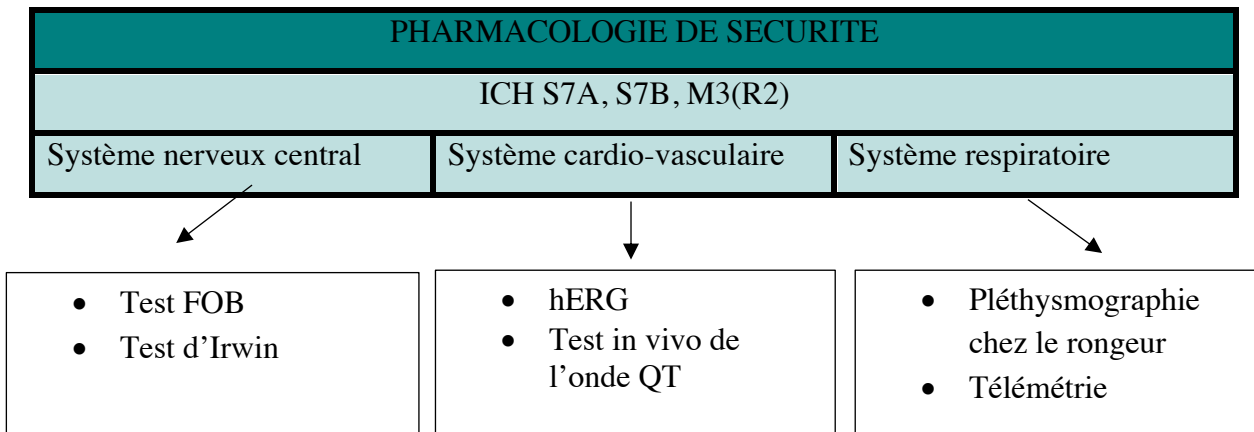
PHARMACOLOGIE DE SECURITE

ICH S7A, S7B, M3(R2)

Système nerveux central

Système cardio-vasculaire

Système respiratoire

- Test FOB
- Test d'Irwin

- hERG
- Test in vivo de l'onde QT

- Pléthysmographie chez le rongeur
- Télémétrie